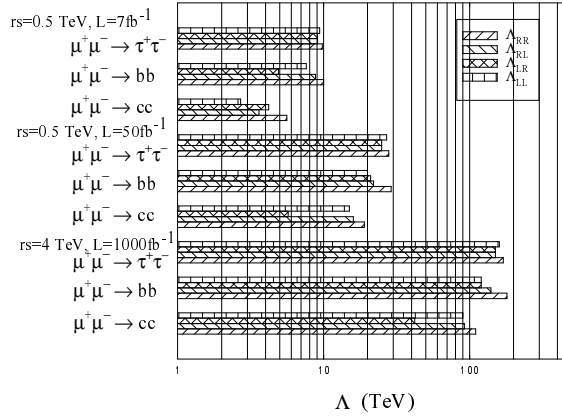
rs=0.5 TeV, L=7fb$^{-1}$

$\mu^+\mu^- \to \tau^+\tau^-$

$\mu^+\mu^- \to$ bb

$\mu^+\mu^- \to$ cc

rs=0.5 TeV, L=50fb$^{-1}$

$\mu^+\mu^- \to \tau^+\tau^-$

$\mu^+\mu^- \to$ bb

$\mu^+\mu^- \to$ cc

rs=4 TeV, L=1000fb$^{-1}$

$\mu^+\mu^- \to \tau^+\tau^-$

$\mu^+\mu^- \to$ bb

$\mu^+\mu^- \to$ cc

$\Lambda_{RR}$
$\Lambda_{RL}$
$\Lambda_{LR}$
$\Lambda_{LL}$

1

10

100

$\Lambda$ (TeV)